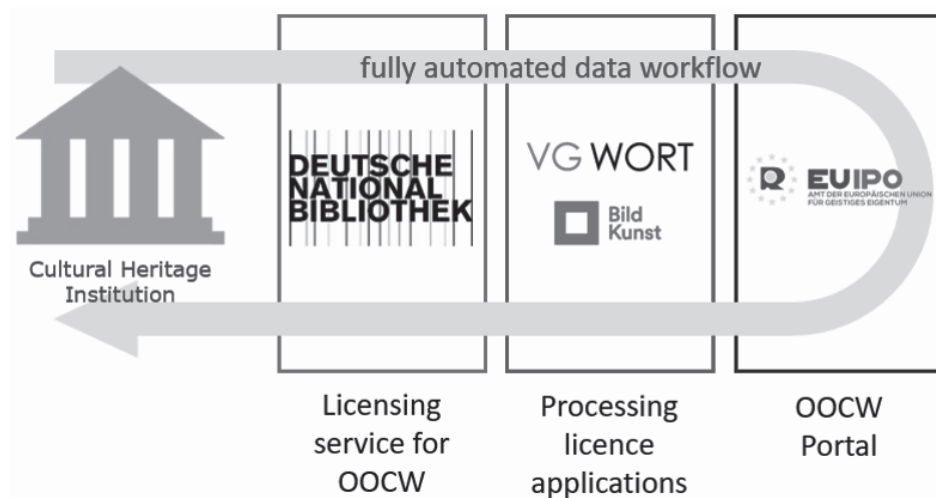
fully automated data workflow

Cultural Heritage Institution

DEUTSCHE NATIONAL BIBLIOTHEK

VG WORT

Bild Kunst

EUIPO
AMT DER EUROPÄISCHEN UNION FÜR GEISTIGES EIGENTUM

Licensing service for OOCW

Processing licence applications

OOCW Portal